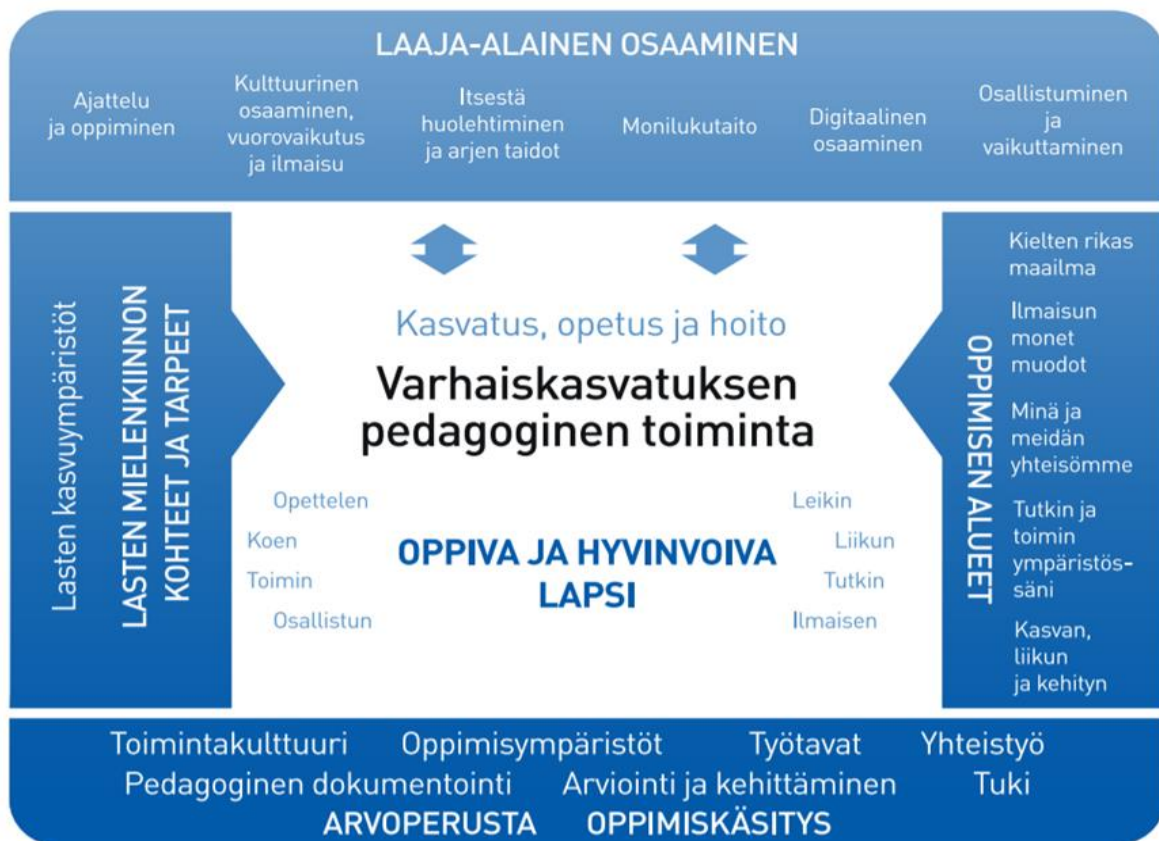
LAAJA-ALAINEN OSAAMINEN

Ajattelu ja oppiminen

Kulttuurinen osaaminen, vuorovaikutus ja ilmaisu

Itsestä huolehtiminen ja arjen taidot

Monilukutaito

Digitaalinen osaaminen

Osallistuminen ja vaikuttaminen

Lasten kasvuympäristöt

LASTEN MIELENKIINNON KOHTEET JA TARPEET

Kasvatus, opetus ja hoito

Varhaiskasvatuksen pedagoginen toiminta

Opettelen
Koen
Toimin
Osallistun

OPPIVA JA HYVINVOIVA LAPSI

Leikin
Liikun
Tutkin
Ilmaisen

OPPIMISEN ALUEET

Kielten rikas maailma

Ilmaisun monet muodot

Minä ja meidän yhteisömme

Tutkin ja toimin ympäristössäni

Kasvan, liikun ja kehityn

Toimintakulttuuri Oppimisympäristöt Työtavat Yhteistyö
Pedagoginen dokumentointi Arviointi ja kehittäminen Tuki
ARVOPERUSTA OPPIMISKÄSITYS